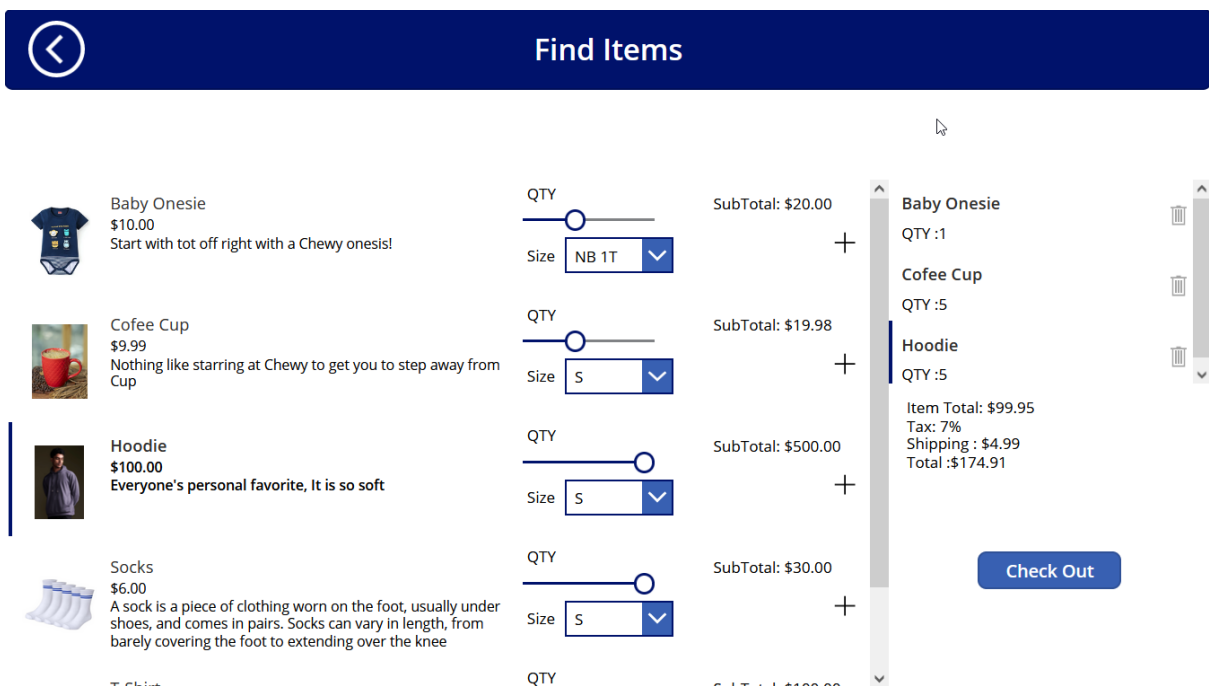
Find Items

Baby Onesie
$10.00
Start with tot off right with a Chewy onesis!
QTY
Size NB 1T
SubTotal: $20.00
+

Cofee Cup
$9.99
Nothing like starring at Chewy to get you to step away from Cup
QTY
Size S
SubTotal: $19.98
+

Hoodie
$100.00
Everyone's personal favorite, It is so soft
QTY
Size S
SubTotal: $500.00
+

Socks
$6.00
A sock is a piece of clothing worn on the foot, usually under shoes, and comes in pairs. Socks can vary in length, from barely covering the foot to extending over the knee
QTY
Size S
SubTotal: $30.00
+

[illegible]
QTY
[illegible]

Baby Onesie
QTY :1
Cofee Cup
QTY :5
Hoodie
QTY :5
Item Total: $99.95
Tax: 7%
Shipping : $4.99
Total :$174.91

Check Out